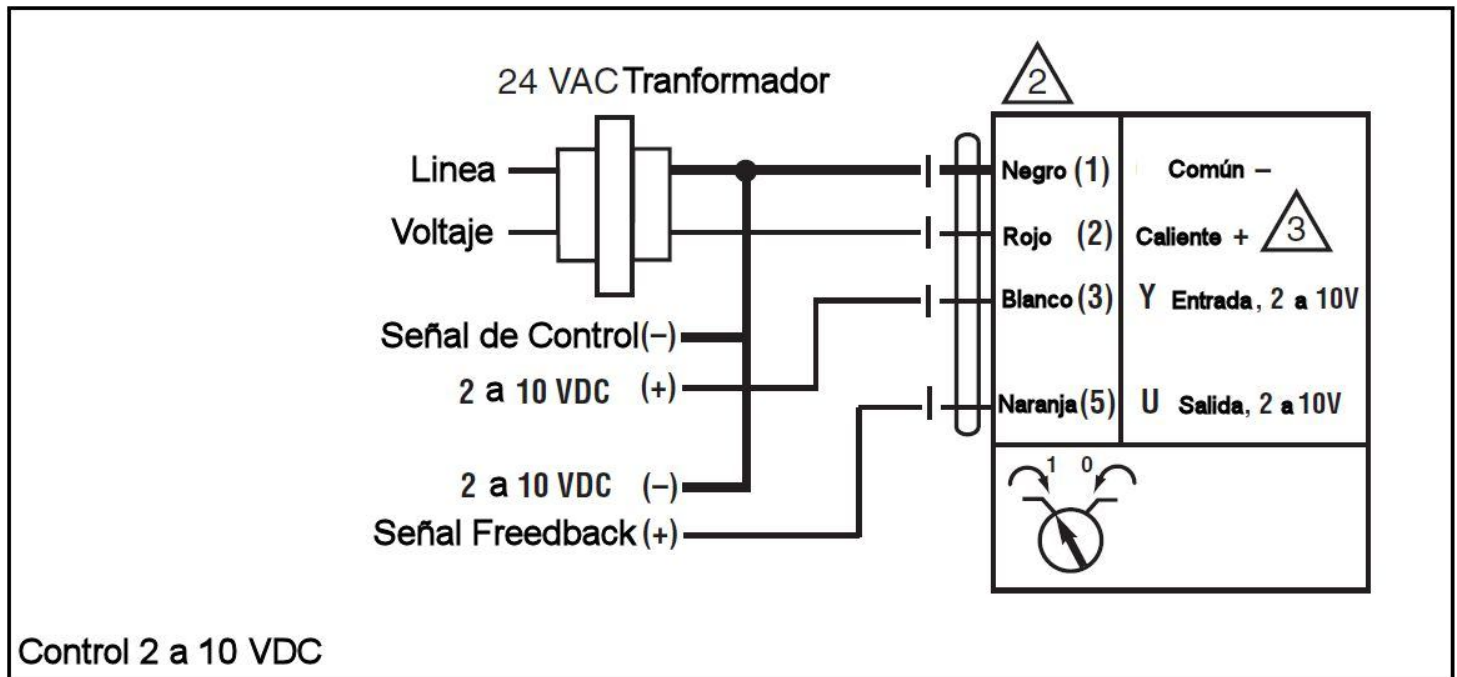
24 VAC Tranformador

2

Linea

Voltaje

Señal de Control (−)

2 a 10 VDC (+)

2 a 10 VDC (−)

Señal Freedback (+)

Negro (1)

Rojo (2)

Blanco (3)

Naranja (5)

Común −

Caliente +

3

Y Entrada, 2 a 10V

U Salida, 2 a 10V

1 0

Control 2 a 10 VDC